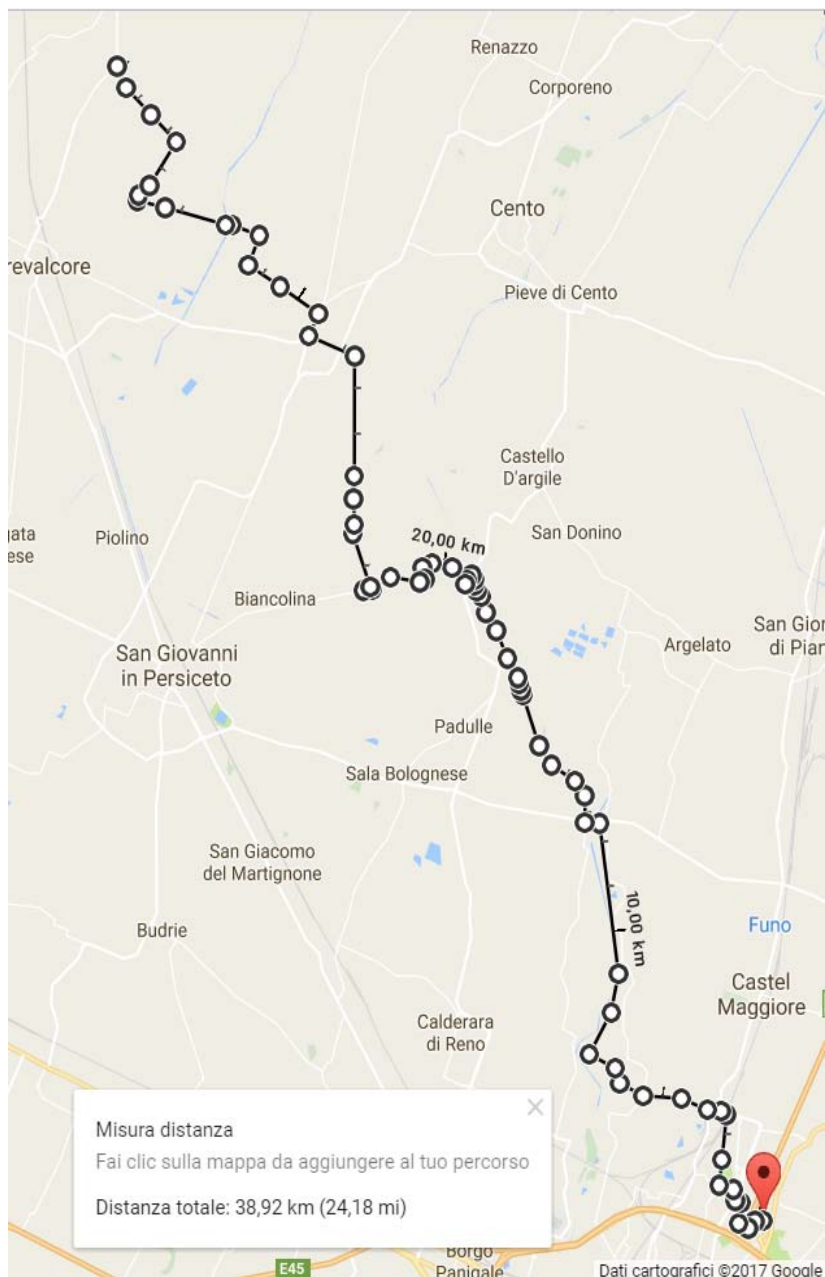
Renazzo
Corporeno
Cento
revalcore
Pieve di Cento
Castello D'argile
gata ese
Piolino
20,00 km
San Donino
Biancolina
San Gior di Pian
Argelato
San Giovanni in Persiceto
Padulle
Sala Bolognese
San Giacomo del Martignone
10,00 km
Funo
Budrie
Castel Maggiore
Calderara di Reno
Misura distanza
Fai clic sulla mappa da aggiungere al tuo percorso
Distanza totale: 38,92 km (24,18 mi)
E45
Borgo Panigale
Dati cartografici ©2017 Google